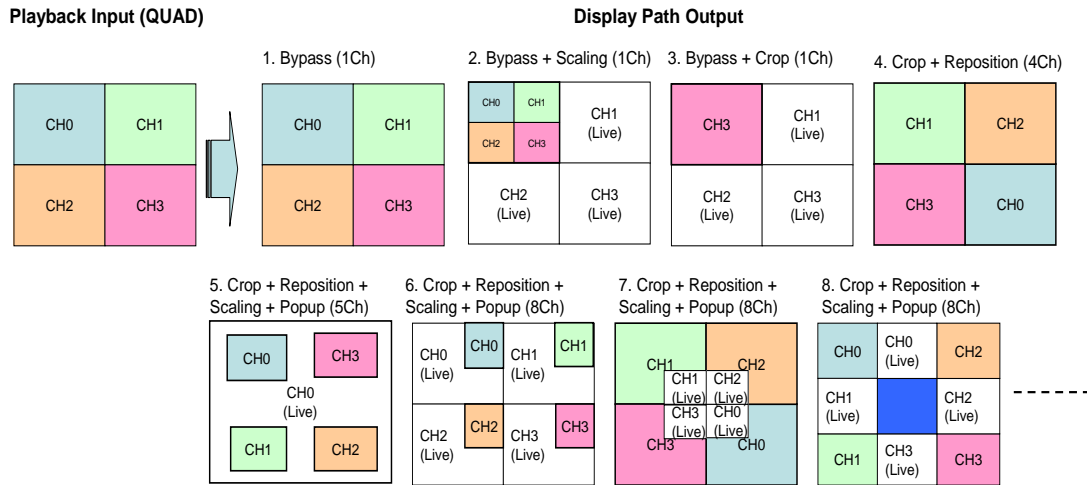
Playback Input (QUAD)

Display Path Output

CH0 CH1
CH2 CH3

1. Bypass (1Ch)

CH0 CH1
CH2 CH3

2. Bypass + Scaling (1Ch)

CH0 CH1
CH2 CH3
CH1 (Live)
CH2 (Live)
CH3 (Live)

3. Bypass + Crop (1Ch)

CH3
CH1 (Live)
CH2 (Live)
CH3 (Live)

4. Crop + Reposition (4Ch)

CH1 CH2
CH3 CH0

5. Crop + Reposition + Scaling + Popup (5Ch)

CH0 CH3
CH0 (Live)
CH1 CH2

6. Crop + Reposition + Scaling + Popup (8Ch)

CH0 (Live) CH0 CH1 (Live) CH1
CH2 (Live) CH2 CH3 (Live) CH3

7. Crop + Reposition + Scaling + Popup (8Ch)

CH1 CH2
CH1 (Live) CH2 (Live)
CH3 (Live) CH0 (Live)
CH3 CH0

8. Crop + Reposition + Scaling + Popup (8Ch)

CH0 CH0 (Live) CH2
CH1 (Live) CH2 (Live)
CH1 CH3 (Live) CH3